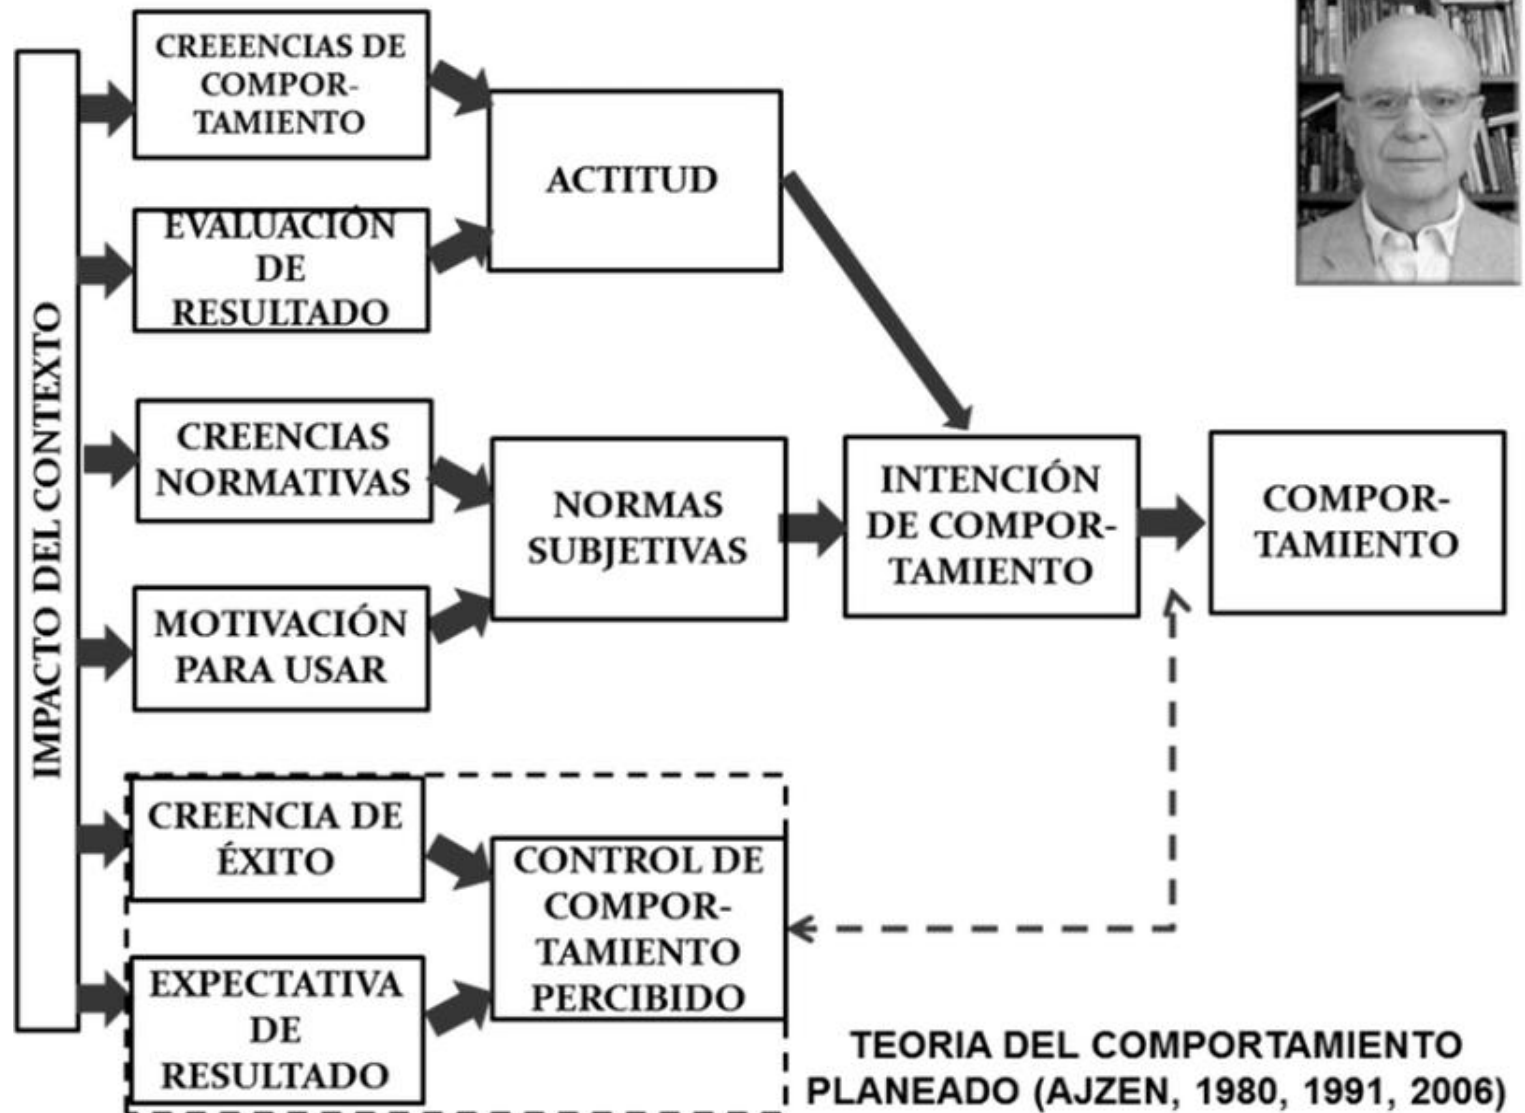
IMPACTO DEL CONTEXTO

CREEENCIAS DE COMPORTAMIENTO

EVALUACIÓN DE RESULTADO

ACTITUD

CREENCIAS NORMATIVAS

MOTIVACIÓN PARA USAR

NORMAS SUBJETIVAS

INTENCIÓN DE COMPORTAMIENTO

COMPORTAMIENTO

CREENCIA DE ÉXITO

EXPECTATIVA DE RESULTADO

CONTROL DE COMPORTAMIENTO PERCIBIDO

TEORIA DEL COMPORTAMIENTO PLANEADO (AJZEN, 1980, 1991, 2006)